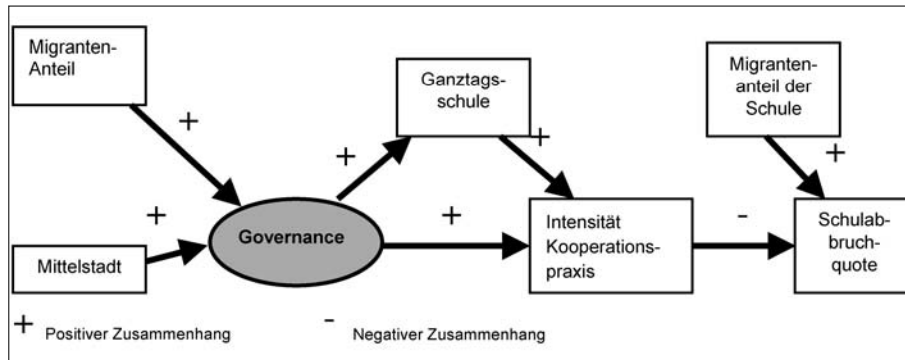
Migranten-Anteil

+

Mittelstadt

+

Governance

+

Ganztags-schule

+

+

Intensität Kooperations-praxis

Migranten-anteil der Schule

+

-

Schulab-bruch-quote

+ Positiver Zusammenhang

- Negativer Zusammenhang